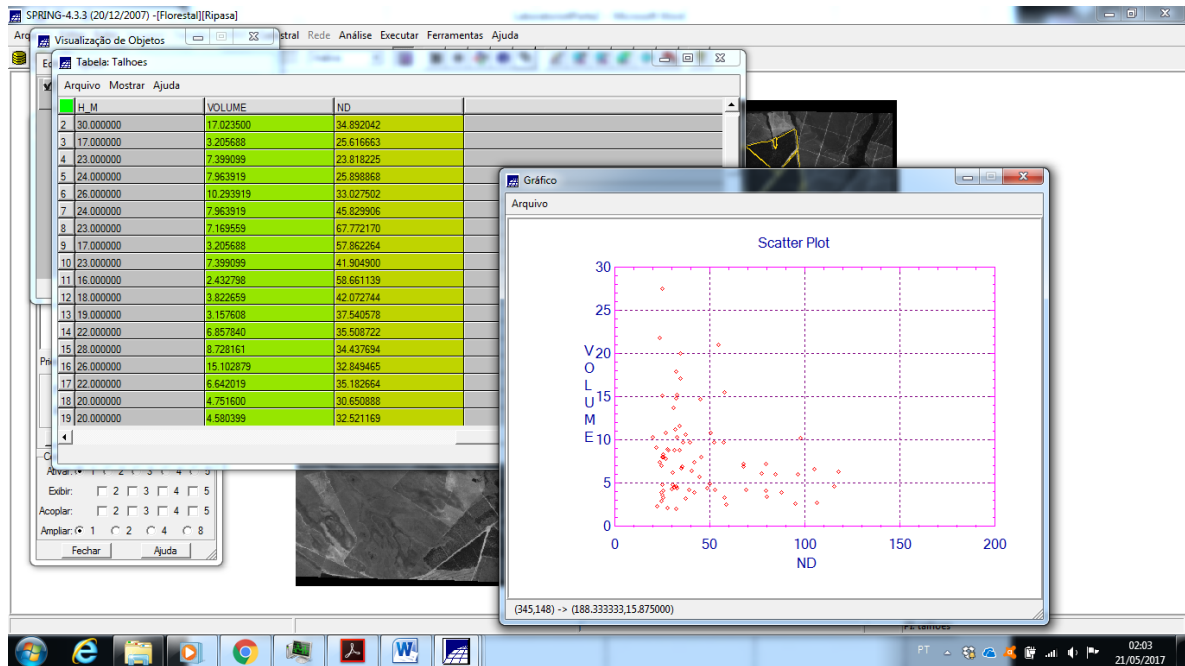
SPRING-4.3.3 (20/12/2007) -[Florestal][Ripasa]

Arq Visualização de Objetos strar Rede Análise Executar Ferramentas Ajuda

Tabela: Talhoes

Arquivo Mostrar Ajuda

| | H_M | VOLUME | ND |
|---|---|---|---|
| 2 | 30.000000 | 17.023500 | 34.892042 |
| 3 | 17.000000 | 3.205688 | 25.616663 |
| 4 | 23.000000 | 7.399099 | 23.818225 |
| 5 | 24.000000 | 7.963919 | 25.898868 |
| 6 | 26.000000 | 10.293919 | 33.027502 |
| 7 | 24.000000 | 7.963919 | 45.829906 |
| 8 | 23.000000 | 7.169559 | 67.772170 |
| 9 | 17.000000 | 3.205688 | 57.862264 |
| 10 | 23.000000 | 7.399099 | 41.904900 |
| 11 | 16.000000 | 2.432798 | 58.661139 |
| 12 | 18.000000 | 3.822659 | 42.072744 |
| 13 | 19.000000 | 3.157608 | 37.540578 |
| 14 | 22.000000 | 6.857840 | 35.508722 |
| 15 | 28.000000 | 8.728161 | 34.437694 |
| 16 | 26.000000 | 15.102879 | 32.849465 |
| 17 | 22.000000 | 6.642019 | 35.182664 |
| 18 | 20.000000 | 4.751600 | 30.650888 |
| 19 | 20.000000 | 4.580399 | 32.521169 |

Gráfico

Arquivo

Scatter Plot

VOLUME

30
25
20
15
10
5
0

0 50 100 150 200

ND

(345,148) -> (188.333333,15.875000)

Ativar: 1 2 3 4 5
Exibir: 2 3 4 5
Acoplar: 2 3 4 5
Ampliar: 1 2 4 8
Fechar Ajuda

PT 02:03 21/05/2017